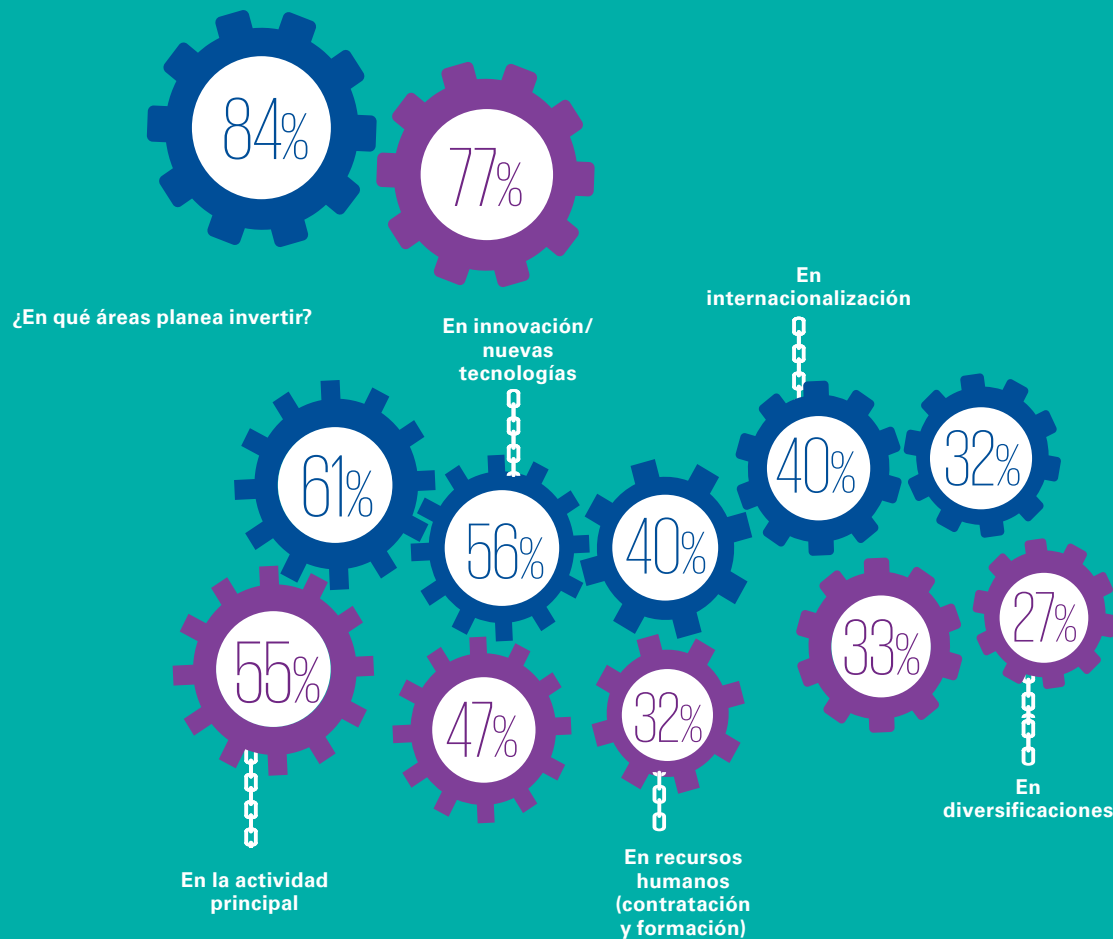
84%

77%

¿En qué áreas planea invertir?

En innovación/ nuevas tecnologías

En internacionalización

61%

56%

40%

40%

32%

55%

47%

32%

33%

27%

En la actividad principal

En recursos humanos (contratación y formación)

En diversificaciones